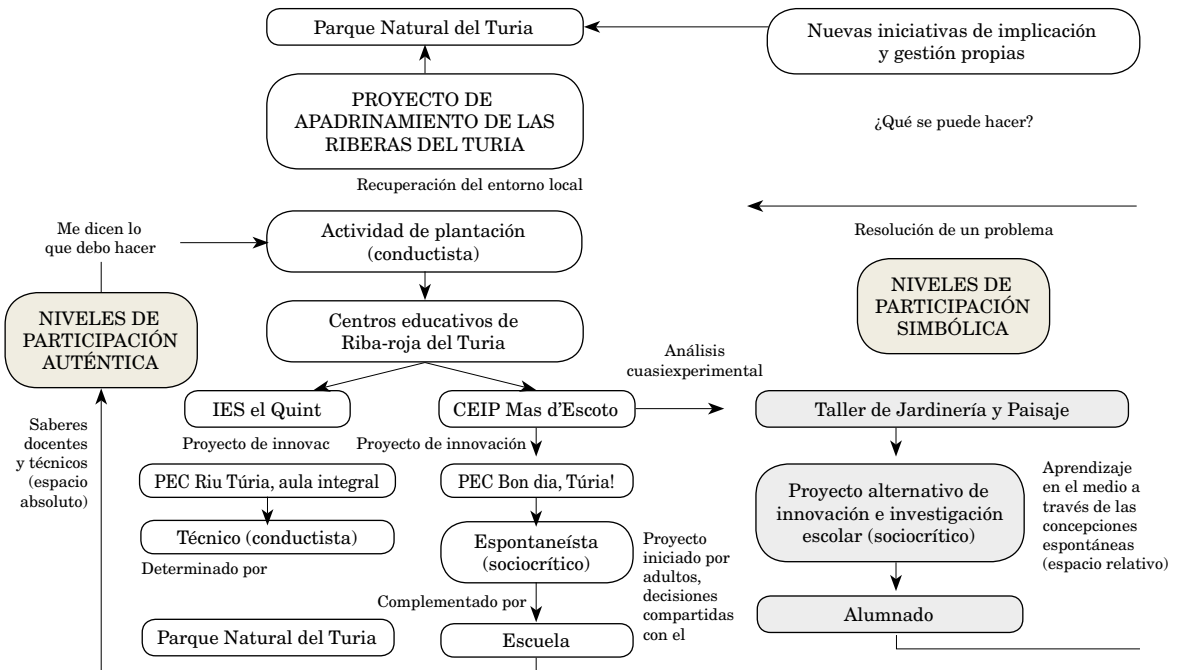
Parque Natural del Turia

Nuevas iniciativas de implicación y gestión propias

PROYECTO DE APADRINAMIENTO DE LAS RIBERAS DEL TURIA

¿Qué se puede hacer?

Recuperación del entorno local

Me dicen lo que debo hacer

Actividad de plantación (conductista)

Resolución de un problema

NIVELES DE PARTICIPACIÓN AUTÉNTICA

Centros educativos de Riba-roja del Turia

NIVELES DE PARTICIPACIÓN SIMBÓLICA

Análisis cuasiexperimental

IES el Quint

CEIP Mas d'Escoto

Taller de Jardinería y Paisaje

Saberes docentes y técnicos (espacio absoluto)

Proyecto de innovac

Proyecto de innovación

PEC Riu Túria, aula integral

PEC Bon dia, Túria!

Proyecto alternativo de innovación e investigación escolar (sociocrítico)

Aprendizaje en el medio a través de las concepciones espontáneas (espacio relativo)

Técnico (conductista)

Espontaneísta (sociocrítico)

Proyecto iniciado por adultos, decisiones compartidas con el

Determinado por

Complementado por

Alumnado

Parque Natural del Turia

Escuela